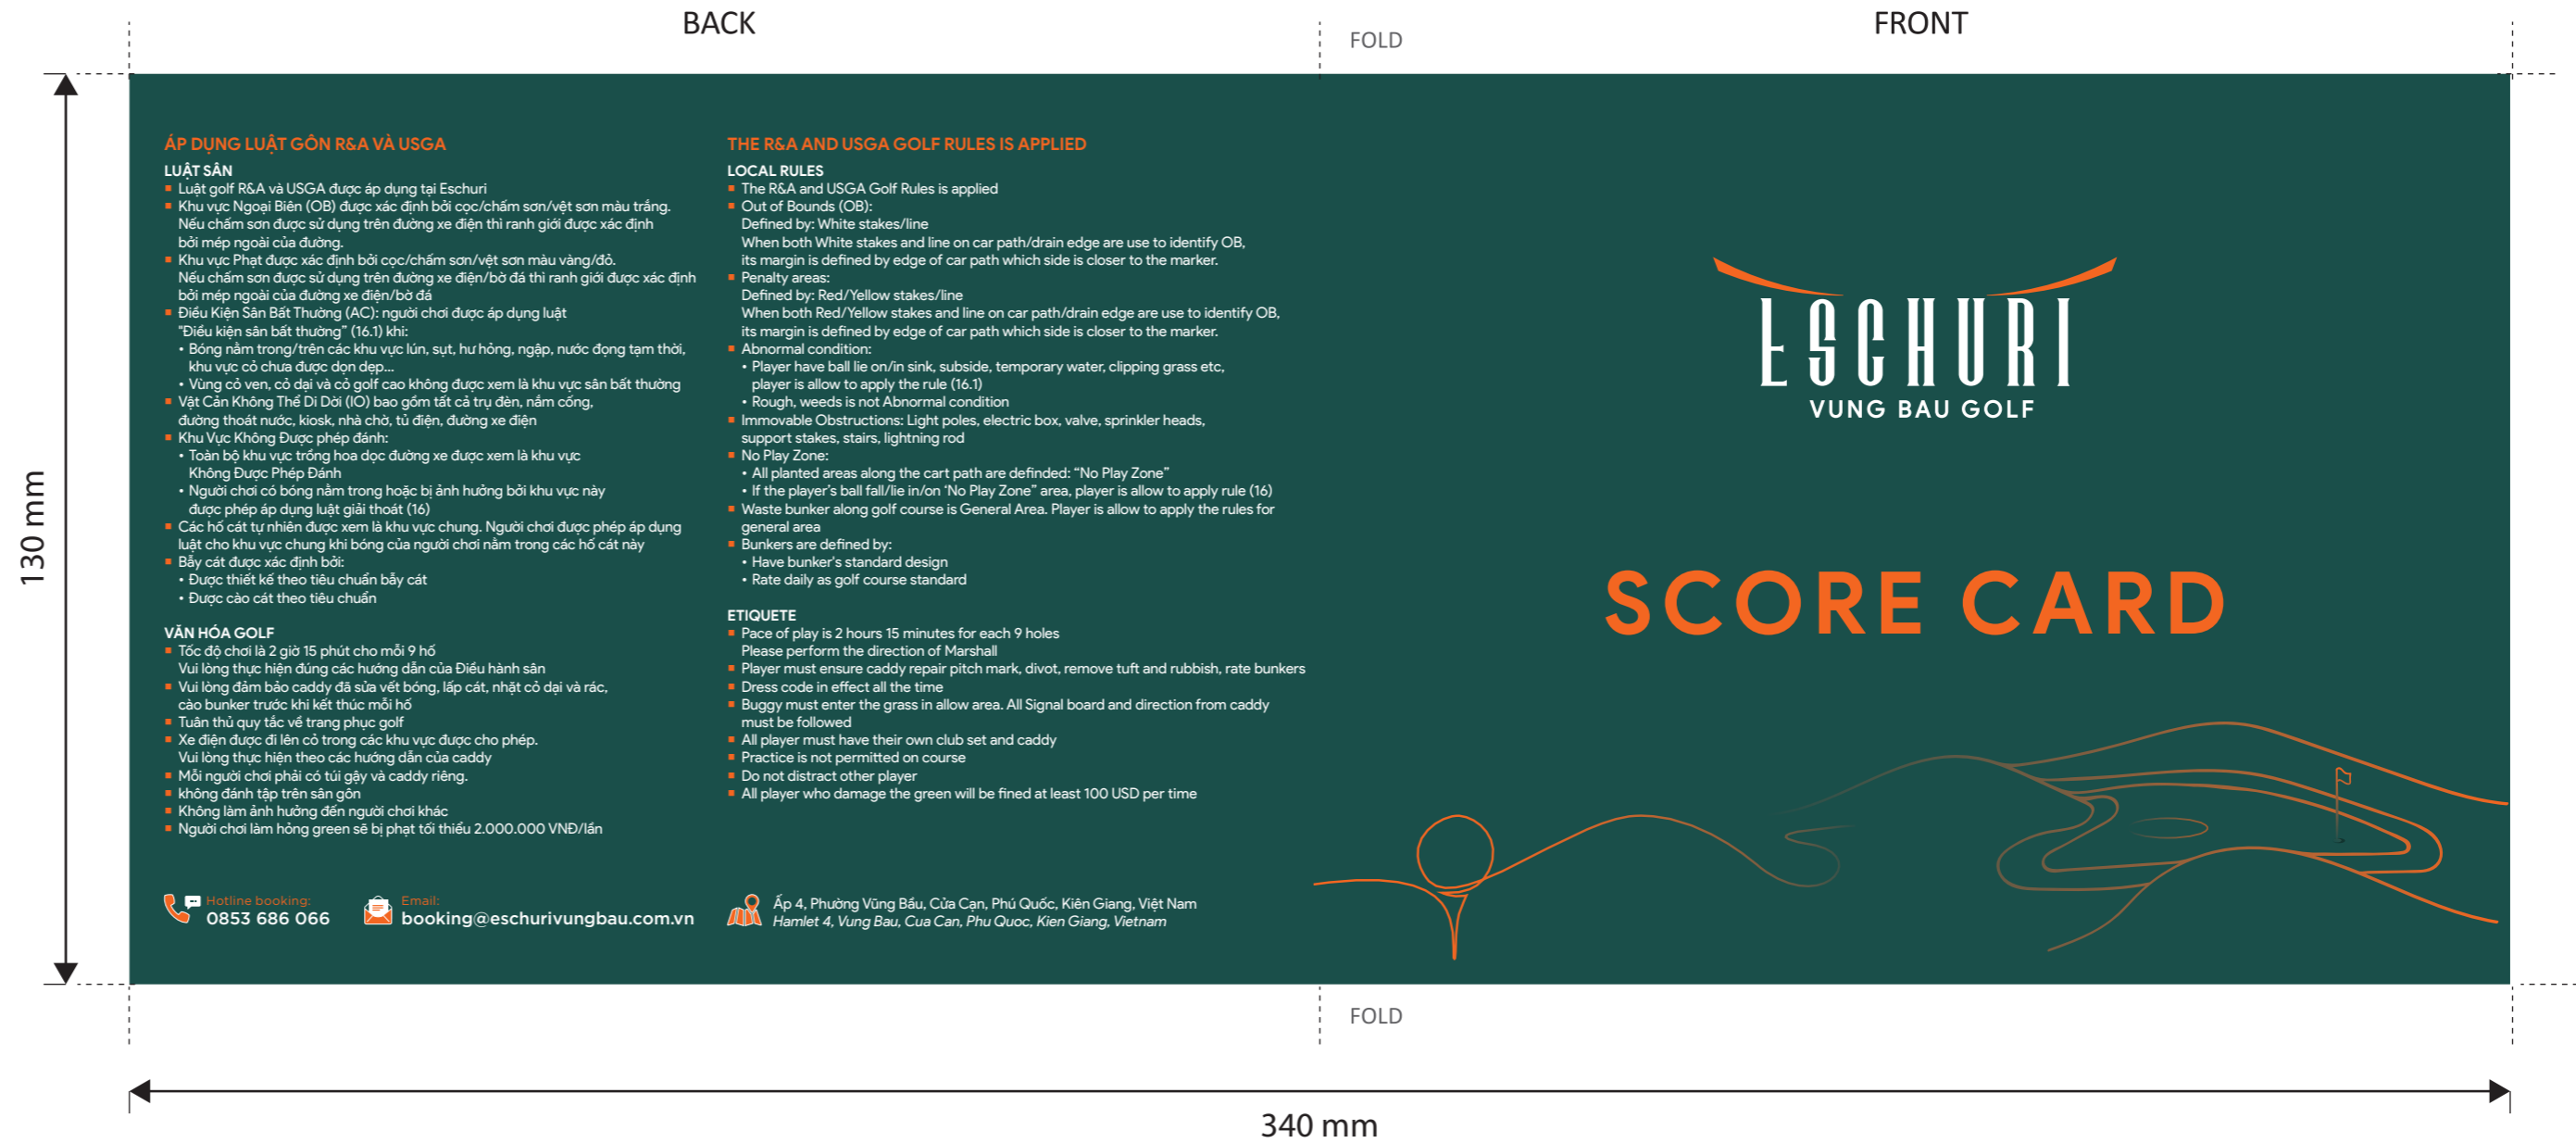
BACK

FOLD

FRONT

130 mm

ÁP DỤNG LUẬT GÔN R&A VÀ USGA

LUẬT SÂN
▪ Luật golf R&A và USGA được áp dụng tại Eschuri
▪ Khu vực Ngoại Biên (OB) được xác định bởi cọc/chấm sơn/vệt sơn màu trắng. Nếu chấm sơn được sử dụng trên đường xe điện thì ranh giới được xác định bởi mép ngoài của đường.
▪ Khu vực Phạt được xác định bởi cọc/chấm sơn/vệt sơn màu vàng/đỏ. Nếu chấm sơn được sử dụng trên đường xe điện/bờ đá thì ranh giới được xác định bởi mép ngoài của đường xe điện/bờ đá
▪ Điều Kiện Sân Bất Thường (AC): người chơi được áp dụng luật "Điều kiện sân bất thường" (16.1) khi:
• Bóng nằm trong/trên các khu vực lún, sụt, hư hỏng, ngập, nước đọng tạm thời, khu vực cỏ chưa được dọn dẹp...
• Vùng cỏ ven, cỏ dại và cỏ golf cao không được xem là khu vực sân bất thường
▪ Vật Cản Không Thể Di Dời (IO) bao gồm tất cả trụ đèn, nắm cống, đường thoát nước, kiosk, nhà chờ, tủ điện, đường xe điện
▪ Khu Vực Không Được phép đánh:
• Toàn bộ khu vực trồng hoa dọc đường xe được xem là khu vực Không Được Phép Đánh
• Người chơi có bóng nằm trong hoặc bị ảnh hưởng bởi khu vực này được phép áp dụng luật giải thoát (16)
▪ Các hố cát tự nhiên được xem là khu vực chung. Người chơi được phép áp dụng luật cho khu vực chung khi bóng của người chơi nằm trong các hố cát này
▪ Bẫy cát được xác định bởi:
• Được thiết kế theo tiêu chuẩn bẫy cát
• Được cào cát theo tiêu chuẩn

VĂN HÓA GOLF
▪ Tốc độ chơi là 2 giờ 15 phút cho mỗi 9 hố Vui lòng thực hiện đúng các hướng dẫn của Điều hành sân
▪ Vui lòng đảm bảo caddy đã sửa vết bóng, lấp cát, nhặt cỏ dại và rác, cào bunker trước khi kết thúc mỗi hố
▪ Tuân thủ quy tắc về trang phục golf
▪ Xe điện được đi lên cỏ trong các khu vực được cho phép. Vui lòng thực hiện theo các hướng dẫn của caddy
▪ Mỗi người chơi phải có túi gậy và caddy riêng.
▪ không đánh tập trên sân gôn
▪ Không làm ảnh hưởng đến người chơi khác
▪ Người chơi làm hỏng green sẽ bị phạt tối thiểu 2.000.000 VNĐ/lần

THE R&A AND USGA GOLF RULES IS APPLIED

LOCAL RULES
▪ The R&A and USGA Golf Rules is applied
▪ Out of Bounds (OB): Defined by: White stakes/line When both White stakes and line on car path/drain edge are use to identify OB, its margin is defined by edge of car path which side is closer to the marker.
▪ Penalty areas: Defined by: Red/Yellow stakes/line When both Red/Yellow stakes and line on car path/drain edge are use to identify OB, its margin is defined by edge of car path which side is closer to the marker.
▪ Abnormal condition:
• Player have ball lie on/in sink, subside, temporary water, clipping grass etc, player is allow to apply the rule (16.1)
• Rough, weeds is not Abnormal condition
▪ Immovable Obstructions: Light poles, electric box, valve, sprinkler heads, support stakes, stairs, lightning rod
▪ No Play Zone:
• All planted areas along the cart path are definded: "No Play Zone"
• If the player's ball fall/lie in/on 'No Play Zone" area, player is allow to apply rule (16)
▪ Waste bunker along golf course is General Area. Player is allow to apply the rules for general area
▪ Bunkers are defined by:
• Have bunker's standard design
• Rate daily as golf course standard

ETIQUETE
▪ Pace of play is 2 hours 15 minutes for each 9 holes Please perform the direction of Marshall
▪ Player must ensure caddy repair pitch mark, divot, remove tuft and rubbish, rate bunkers
▪ Dress code in effect all the time
▪ Buggy must enter the grass in allow area. All Signal board and direction from caddy must be followed
▪ All player must have their own club set and caddy
▪ Practice is not permitted on course
▪ Do not distract other player
▪ All player who damage the green will be fined at least 100 USD per time

Hotline booking:
0853 686 066

Email:
booking@eschurivungbau.com.vn

Ấp 4, Phường Vũng Bầu, Cửa Cạn, Phú Quốc, Kiên Giang, Việt Nam
Hamlet 4, Vung Bau, Cua Can, Phu Quoc, Kien Giang, Vietnam

ESCHURI
VUNG BAU GOLF

SCORE CARD

FOLD

340 mm